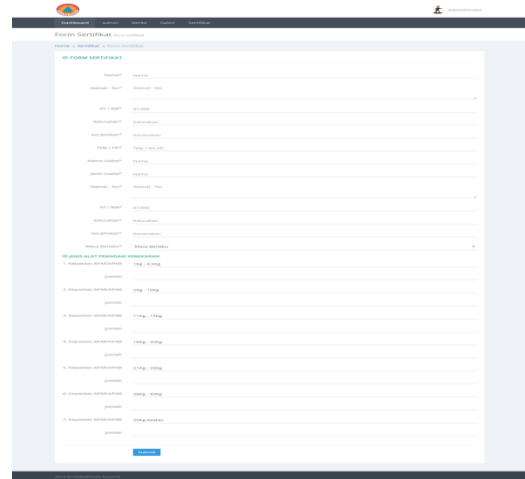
Administrator

Dashboard Admin Mitra Dalam Sertifikat

Form Sertifikat Form sertifikat

Home > Sertifikat > Form Sertifikat

FORM SERTIFIKAT

Nama* Nama

Alamat - Nr* Alamat - No

RT / RW* RT/RW

Kelurahan* Kelurahan

Kecamatan* Kecamatan

Telp / HP* Telp / No HP

Nama Usaha* Nama

Jenis Usaha* Nama

Alamat - Nr* Alamat - No

RT / RW* RT/RW

Kelurahan* Kelurahan

Kecamatan* Kecamatan

Masa Berlaku* Masa Berlaku

JENIS ALAT PEMADAM KEBAKARAN

1. Kapasitas APAR/APAB 1kg - 4.5kg

Jumlah

2. Kapasitas APAR/APAB 5kg - 10kg

Jumlah

3. Kapasitas APAR/APAB 11kg - 15kg

Jumlah

4. Kapasitas APAR/APAB 16kg - 20kg

Jumlah

5. Kapasitas APAR/APAB 21kg - 25kg

Jumlah

6. Kapasitas APAR/APAB 26kg - 50kg

Jumlah

7. Kapasitas APAR/APAB 50kg keatas

Jumlah

Submit

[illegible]